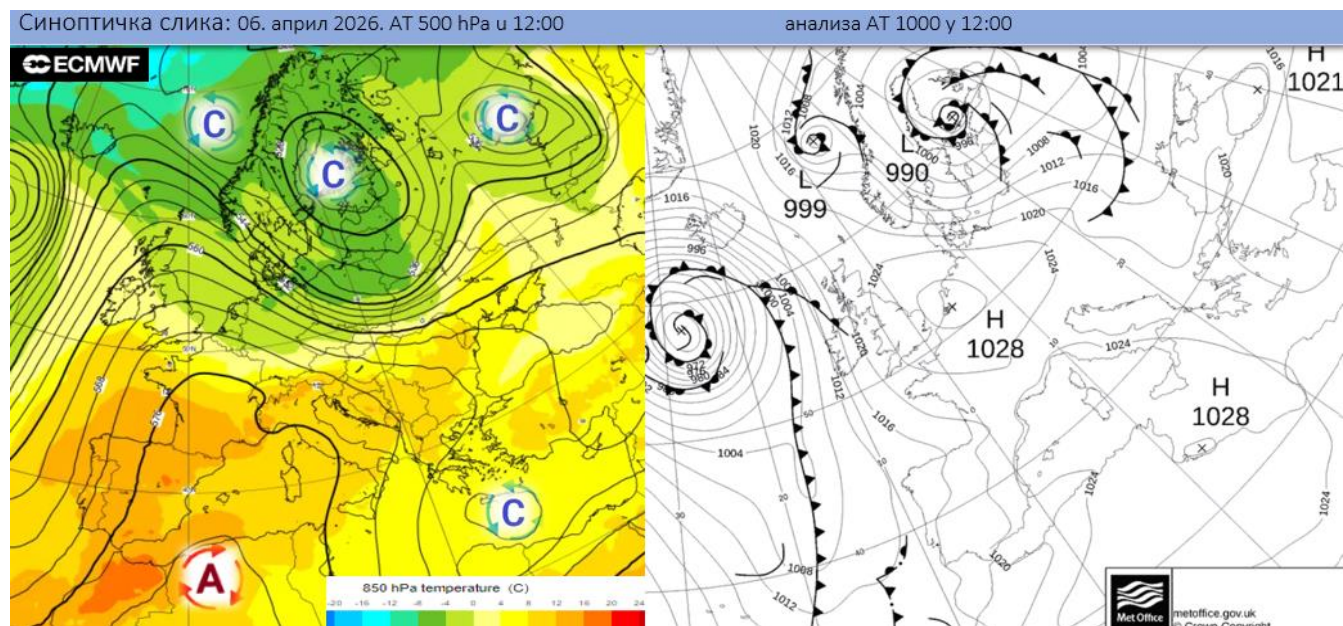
Синоптичка слика: 06. април 2026. AT 500 hPa и 12:00 анализа AT 1000 у 12:00

ECMWF

C
C
C
C
A

560
568
576

850 hPa temperature (C)
-20 -16 -12 -8 -4 0 4 8 12 16 20 24

H
1021
L
990
L
999
H
1028
H
1028

1016
1020
1016
1012
1008
1004
1000
996
1004
1008
1012
1016
1020
1024
1024
1004
1008
1012
1016
1020
1024

Met Office
metoffice.gov.uk
© Crown Copyright